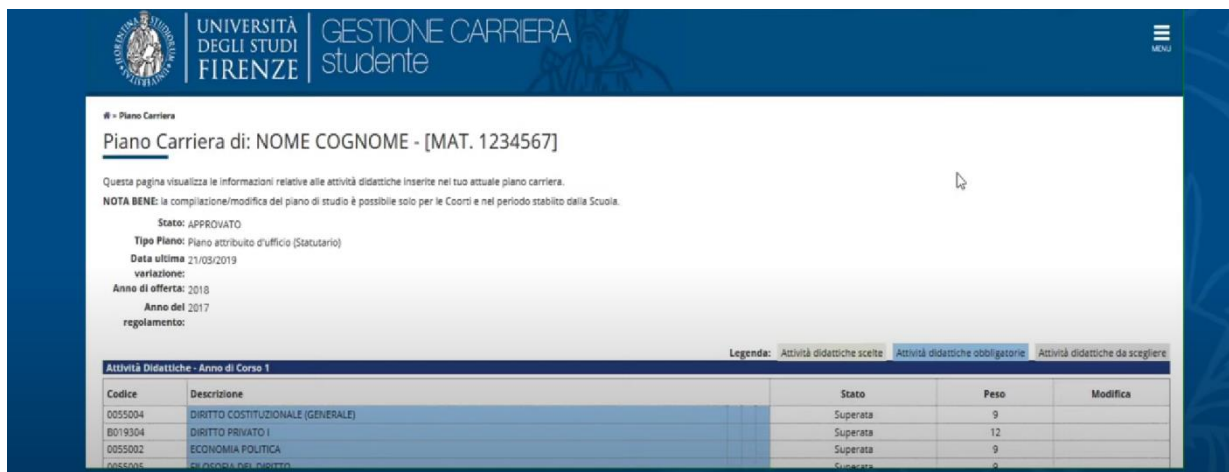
UNIVERSITÀ DEGLI STUDI FIRENZE | GESTIONE CARRIERA studente

MENU

» Piano Carriera

Piano Carriera di: NOME COGNOME - [MAT. 1234567]

Questa pagina visualizza le informazioni relative alle attività didattiche inserite nel tuo attuale piano carriera.
NOTA BENE: la compilazione/modifica del piano di studio è possibile solo per le Coorti e nel periodo stabilito dalla Scuola.

Stato: APPROVATO
Tipo Piano: Piano attribuito d'ufficio (Statutario)
Data ultima variazione: 21/03/2019
Anno di offerta: 2018
Anno del regolamento: 2017

Legenda: Attività didattiche scelte | Attività didattiche obbligatorie | Attività didattiche da scegliere

Attività Didattiche - Anno di Corso 1

| Codice | Descrizione | Stato | Peso | Modifica |
|---|---|---|---|---|
| 0055004 | DIRITTO COSTITUZIONALE (GENERALE) | Superata | 9 | |
| B019304 | DIRITTO PRIVATO I | Superata | 12 | |
| 0055002 | ECONOMIA POLITICA | Superata | 9 | |
| 0055005 | FILOSOFIA DEL DIRITTO | Superata | 9 | |